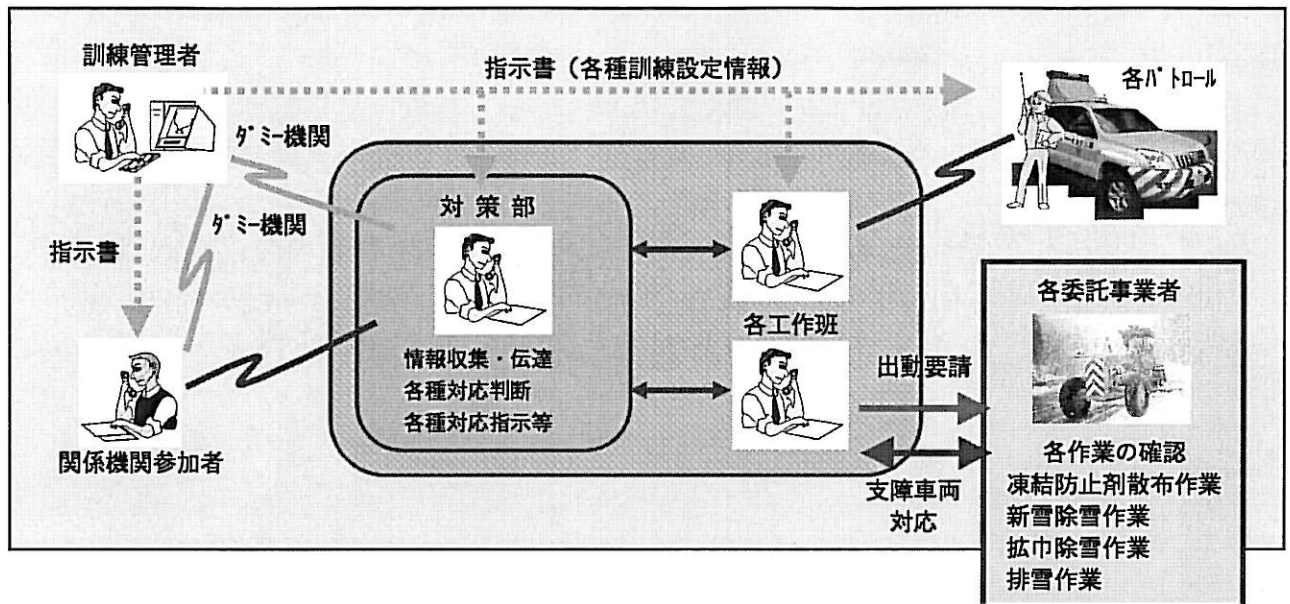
訓練管理者

指示書（各種訓練設定情報）

各パトロール

ダミー機関

ダミー機関

指示書

対策部

情報収集・伝達
各種対応判断
各種対応指示等

各工作班

各委託事業者

出動要請

関係機関参加者

各作業の確認
凍結防止剤散布作業
新雪除雪作業
拡巾除雪作業
排雪作業

支障車両
対応